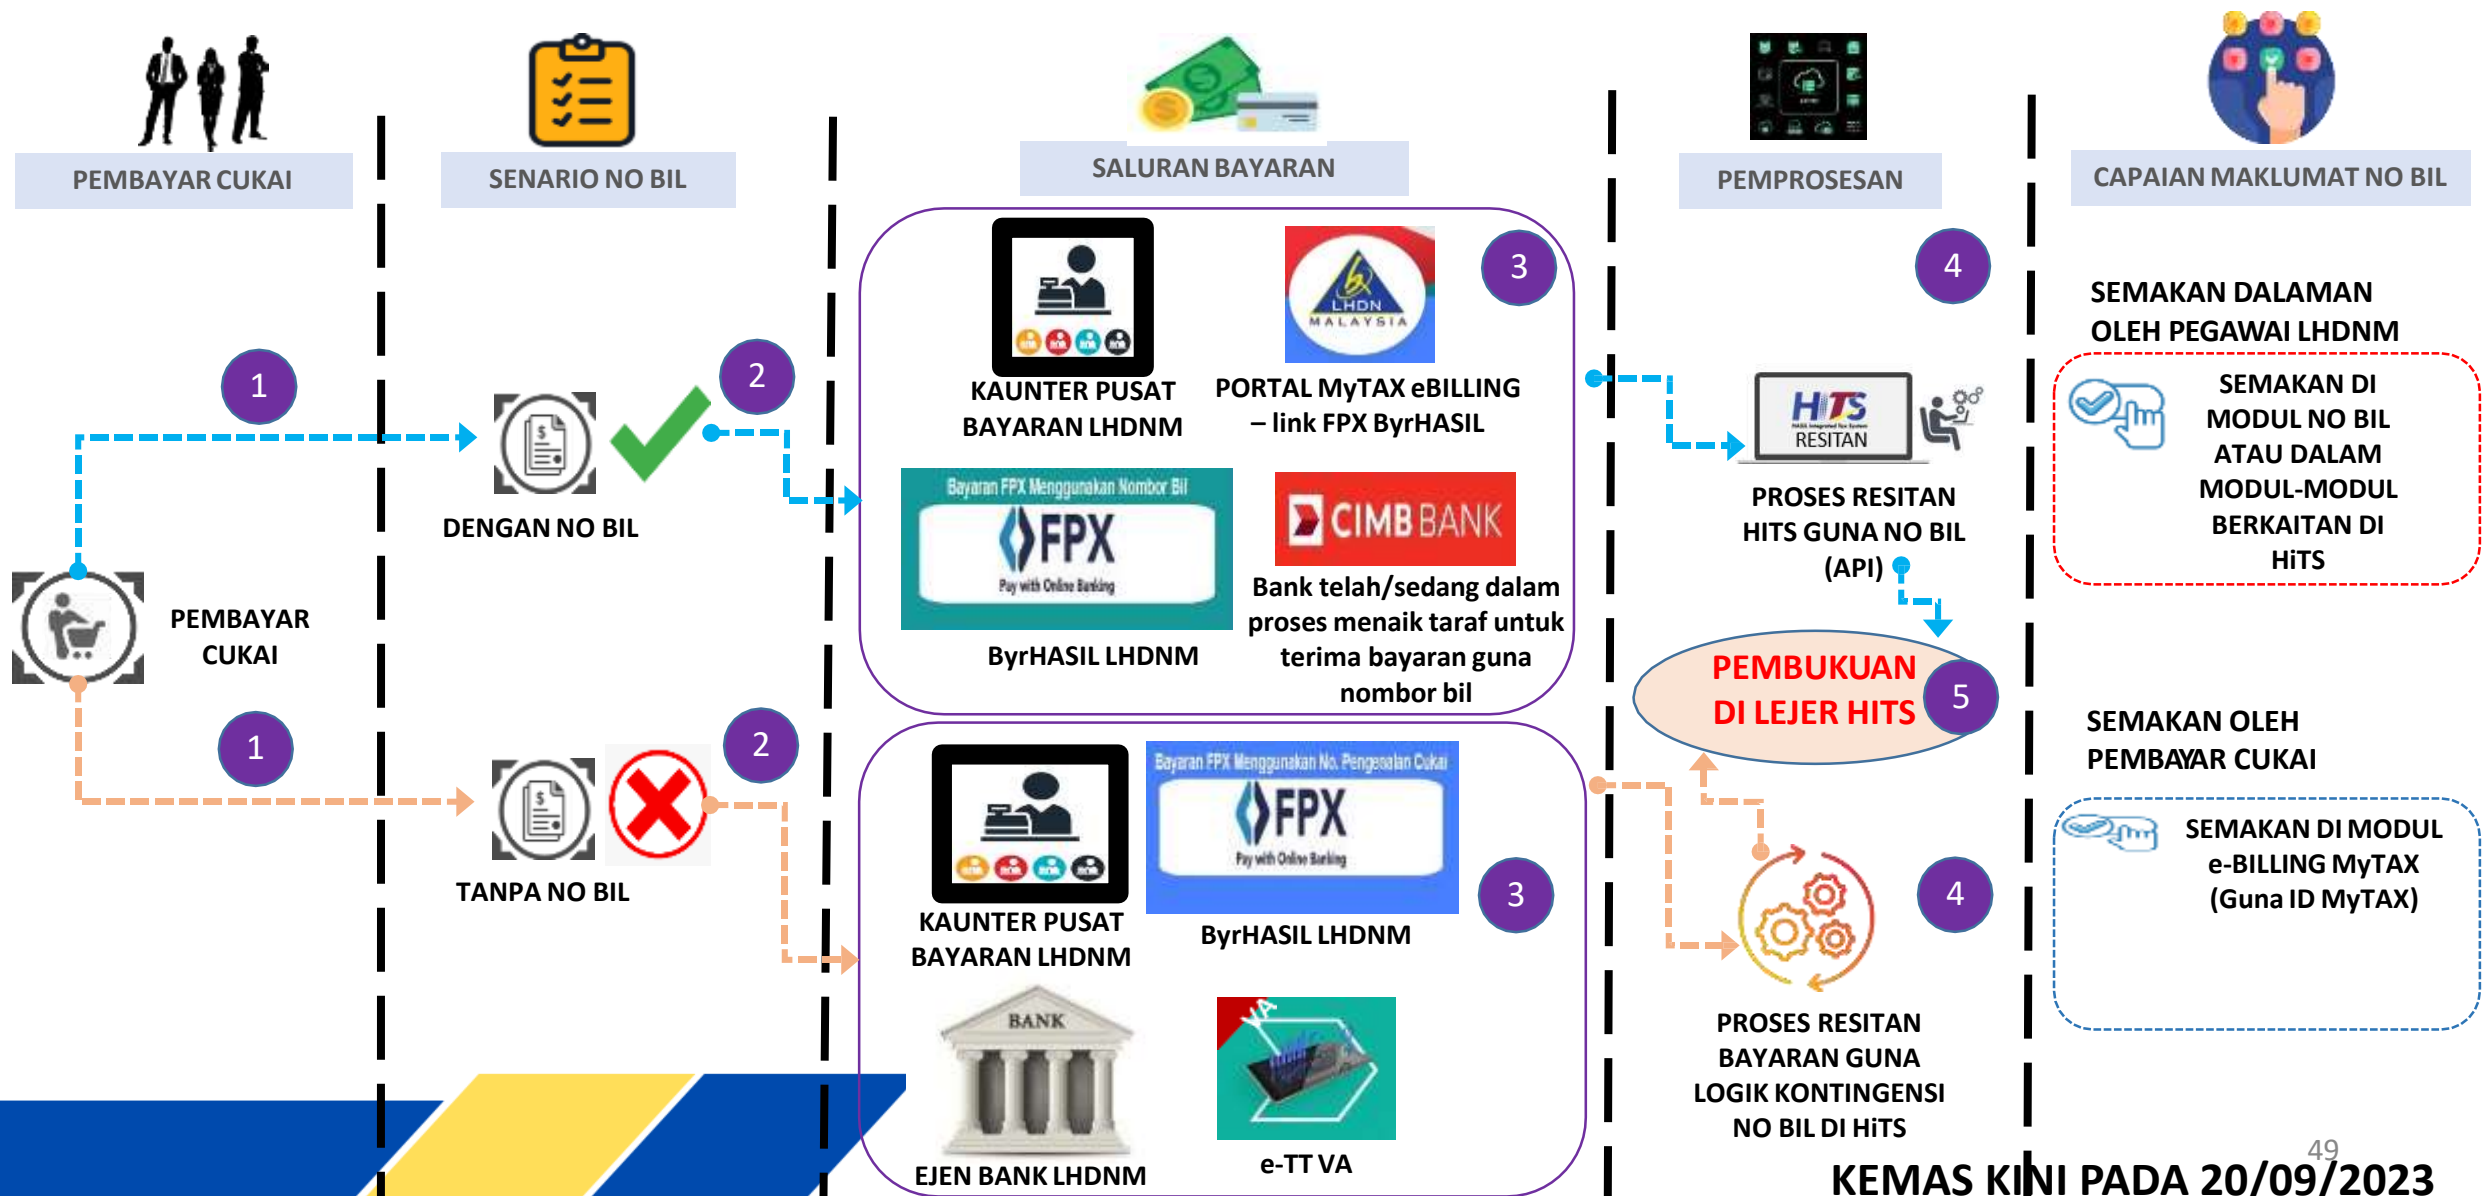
PEMBAYAR CUKAI

SENARIO NO BIL

SALURAN BAYARAN

PEMPROSESAN

CAPAIAN MAKLUMAT NO BIL

1

PEMBAYAR CUKAI

1

DENGAN NO BIL

2

TANPA NO BIL

2

3

KAUNTER PUSAT BAYARAN LHDNM

LHDN MALAYSIA

PORTAL MyTAX eBILLING – link FPX ByrHASIL

Bayaran FPX Menggunakan Nombor Bil

FPX

Pay with Online Banking

ByrHASIL LHDNM

CIMB BANK

Bank telah/sedang dalam proses menaik taraf untuk terima bayaran guna nombor bil

KAUNTER PUSAT BAYARAN LHDNM

Bayaran FPX Menggunakan No. Pengenalan Cukai

FPX

Pay with Online Banking

ByrHASIL LHDNM

3

BANK

EJEN BANK LHDNM

VA

e-TT VA

4

HiTS

RESITAN

PROSES RESITAN HITS GUNA NO BIL (API)

PEMBUKUAN DI LEJER HITS

5

4

PROSES RESITAN BAYARAN GUNA LOGIK KONTINGENSI NO BIL HiTS

SEMAKAN DALAMAN OLEH PEGAWAI LHDNM

SEMAKAN DI MODUL NO BIL ATAU DALAM MODUL-MODUL BERKAITAN DI HiTS

SEMAKAN OLEH PEMBAYAR CUKAI

SEMAKAN DI MODUL e-BILLING MyTAX (Guna ID MyTAX)

49

KEMAS KINI PADA 20/09/2023